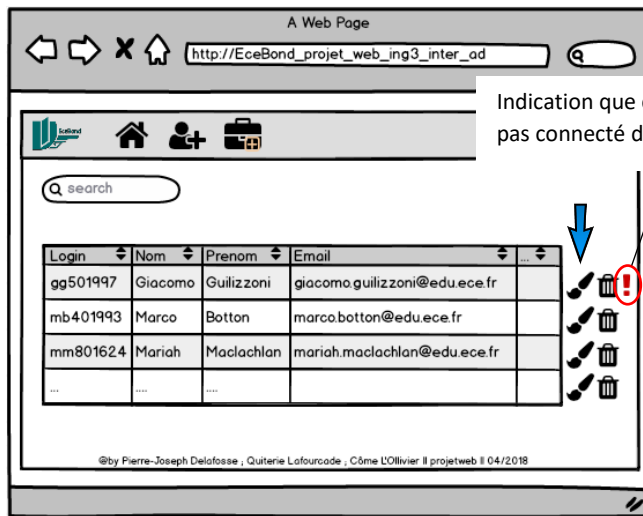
A Web Page

http://EceBond_projet_web_ing3_inter_ad

Indication que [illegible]
pas connecté d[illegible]

Scotland

search

| Login | Nom | Prenom | Email | ... |
|---|---|---|---|---|
| gg501997 | Giacomo | Guilizzoni | giacomo.guilizzoni@edu.ece.fr | |
| mb401993 | Marco | Botton | marco.botton@edu.ece.fr | |
| mm801624 | Mariah | Maclachlan | mariah.maclachlan@edu.ece.fr | |
| ... | ... | ... | | |

@by Pierre-Joseph Delafosse ; Quiterie Lafourcade ; Côme L'Ollivier II projetweb II 04/2018